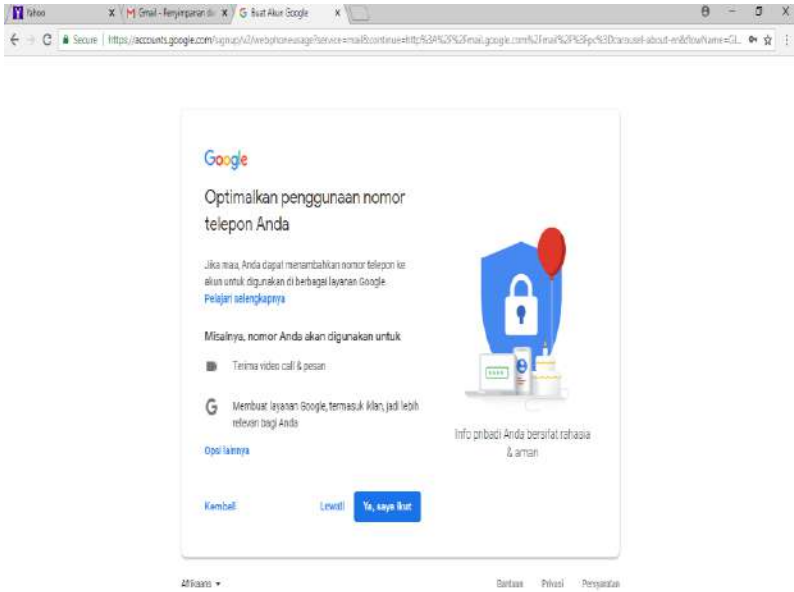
Yahoo
Gmail - Penyimpanan du
Buat Akun Google

Secure | https://accounts.google.com/signup/v2/webphoneusage?service=mail&continue=http%3A%2F%2Fmail.google.com%2Fmail%2F%3Fpc%3Dcarousel-about-en&flowName=GL

Google

Optimalkan penggunaan nomor telepon Anda

Jika mau, Anda dapat menambahkan nomor telepon ke akun untuk digunakan di berbagai layanan Google. Pelajari selengkapnya

Misalnya, nomor Anda akan digunakan untuk

Terima video call & pesan

Membuat layanan Google, termasuk iklan, jadi lebih relevan bagi Anda

Opsi lainnya

Info pribadi Anda bersifat rahasia & aman

Kembali

Lewati

Ya, saya ikut

Afrikaans

Bantuan Privasi Persyaratan